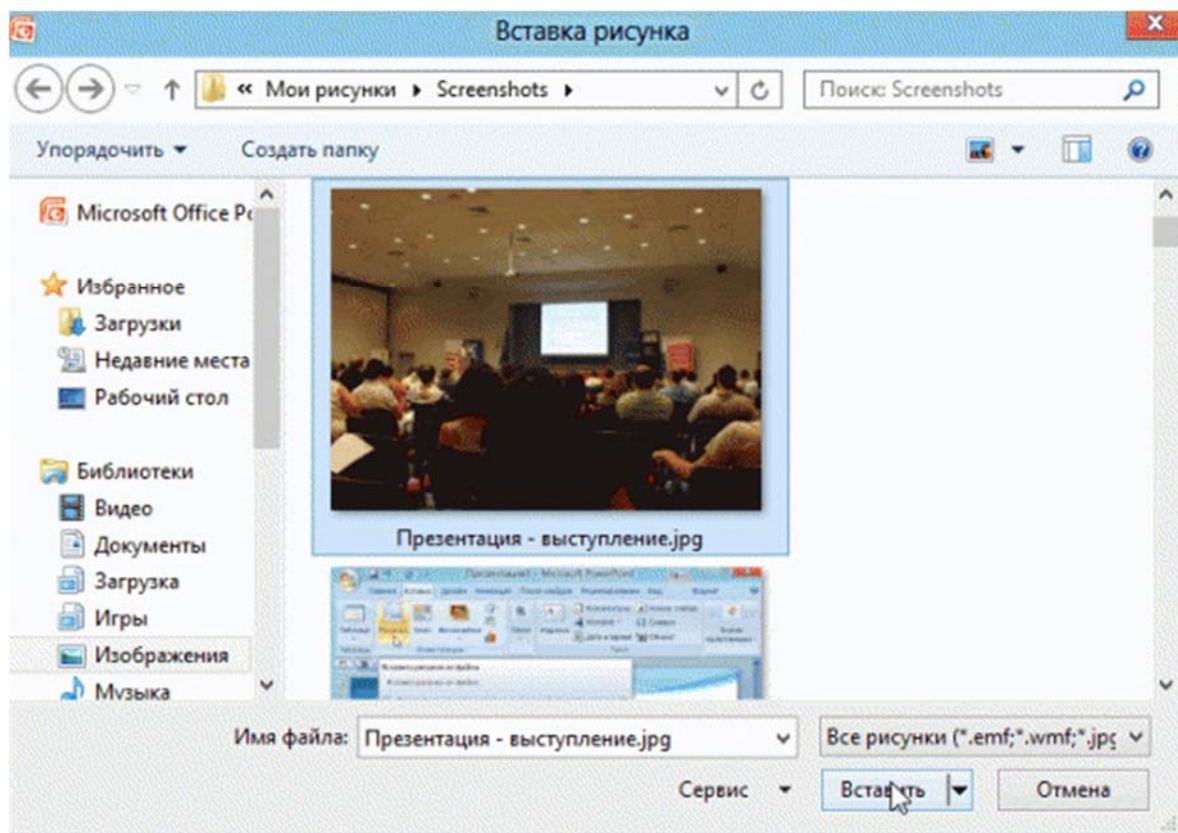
Вставка рисунка

« Мои рисунки ▸ Screenshots ▸

Поиск: Screenshots

Упорядочить ▾ Создать папку

Microsoft Office Po

Избранное
Загрузки
Недавние места
Рабочий стол

Библиотеки
Видео
Документы
Загрузка
Игры
Изображения
Музыка

Презентация - выступление.jpg

Имя файла: Презентация - выступление.jpg

Все рисунки (*.emf;*.wmf;*.jpg

Сервис ▾ Вставить ▾ Отмена